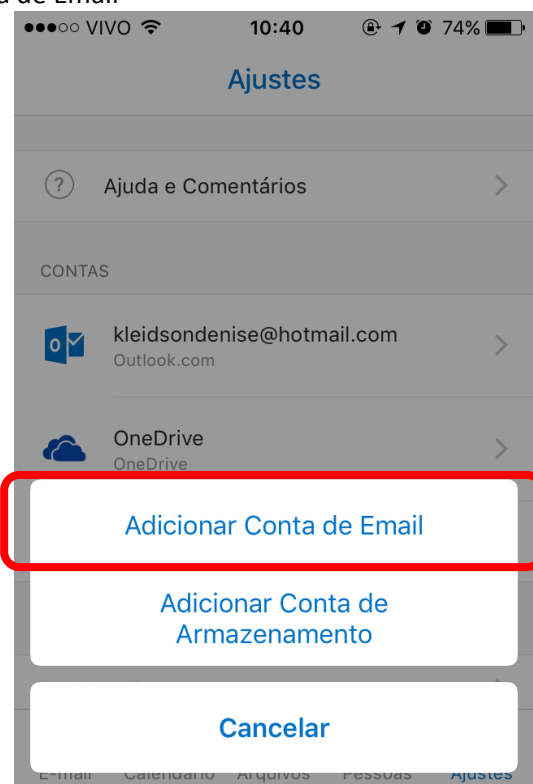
a de Email

●●●○○ VIVO 10:40 74%

Ajustes

Ajuda e Comentários

CONTAS

kleidsondenise@hotmail.com
Outlook.com

OneDrive
OneDrive

Adicionar Conta de Email

Adicionar Conta de Armazenamento

Cancelar

E-mail Calendário Arquivos Pessoas Ajustes